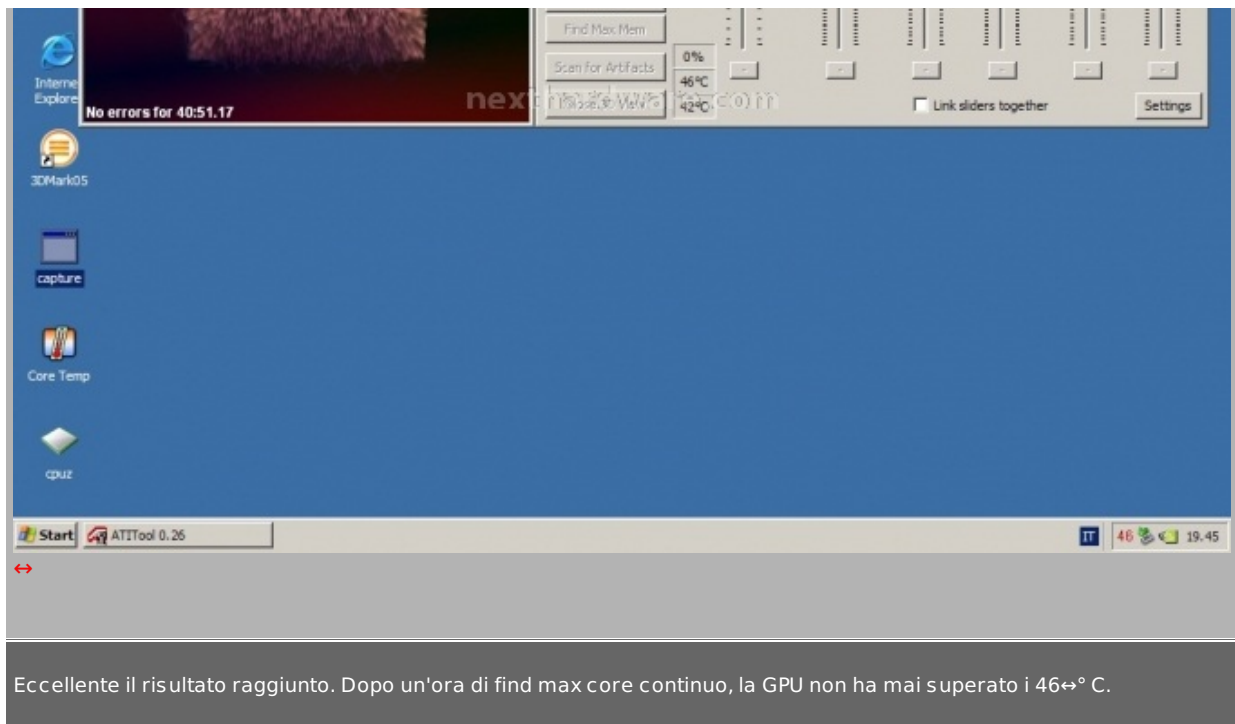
Interne Explore

No errors for 40:51.17

Find Max Mem

Scan for Artifacts

0%

46°C

42°C

nexthardware.com

Link sliders together

Settings

3DMark05

capture

Core Temp

cpuz

Start ATITool 0.26

IT 46 19.45

↔

Eccellente il risultato raggiunto. Dopo un'ora di find max core continuo, la GPU non ha mai superato i 46↔° C.